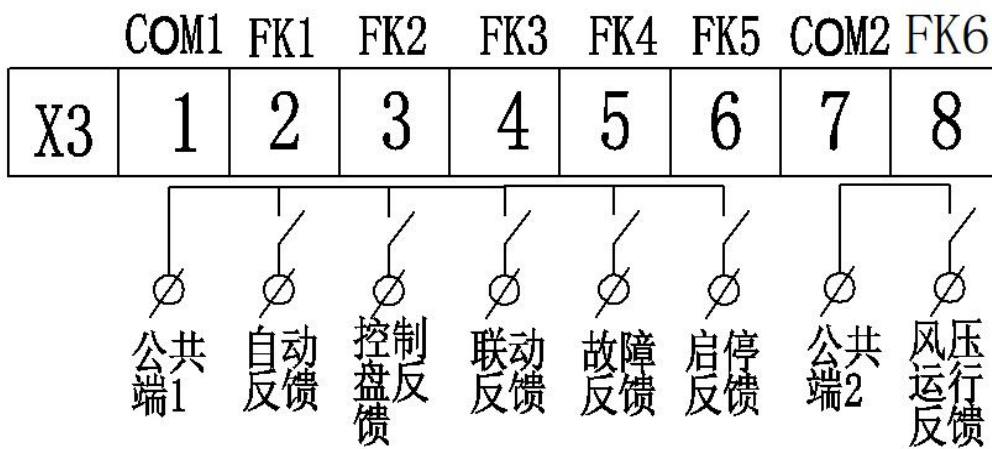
| | COM1 | FK1 | FK2 | FK3 | FK4 | FK5 | COM2 | FK6 |
|---|---|---|---|---|---|---|---|---|
| X3 | 1 | 2 | 3 | 4 | 5 | 6 | 7 | 8 |

公共端1
自动反馈
控制盘反馈
联动反馈
故障反馈
启停反馈
公共端2
风压运行反馈